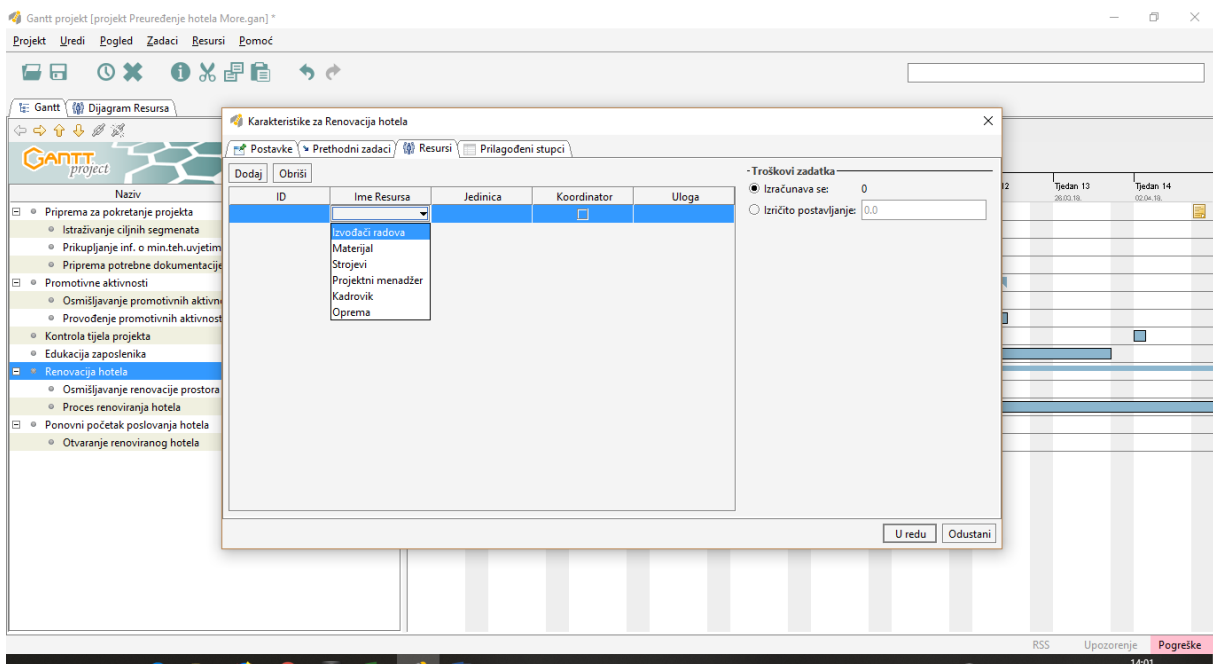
Gantt projekt [projekt Preuređenje hotela More.gan] *

Projekt Uredi Pogled Zadaci Resursi Pomoć

Gantt Dijagram Resursa

GANTT project

Naziv

Priprema za pokretanje projekta
Istraživanje ciljnih segmenata
Prikupljanje inf. o min.teh.uvjetim
Priprema potrebne dokumentacije
Promotivne aktivnosti
Osmišljavanje promotivnih aktivno
Provođenje promotivnih aktivnost
Kontrola tijela projekta
Edukacija zaposlenika
Renovacija hotela
Osmišljavanje renovacije prostora
Proces renoviranja hotela
Ponovni početak poslovanja hotela
Otvaranje renoviranog hotela

Karakteristike za Renovacija hotela

Postavke | Prethodni zadaci | Resursi | Prilagođeni stupci

Dodaj | Obriši

| ID | Ime Resursa | Jedinica | Koordinator | Uloga |
|---|---|---|---|---|
| | | | | |

Izvođači radova
Materijal
Strojevi
Projektni menadžer
Kadrovik
Oprema

Troškovi zadatka
Izračunava se: 0
Izričito postavljanje: 0.0

U redu | Odustani

12
Tjedan 13
26.03.18.
Tjedan 14
02.04.18.

RSS Upozorenje Pogreške

14:01